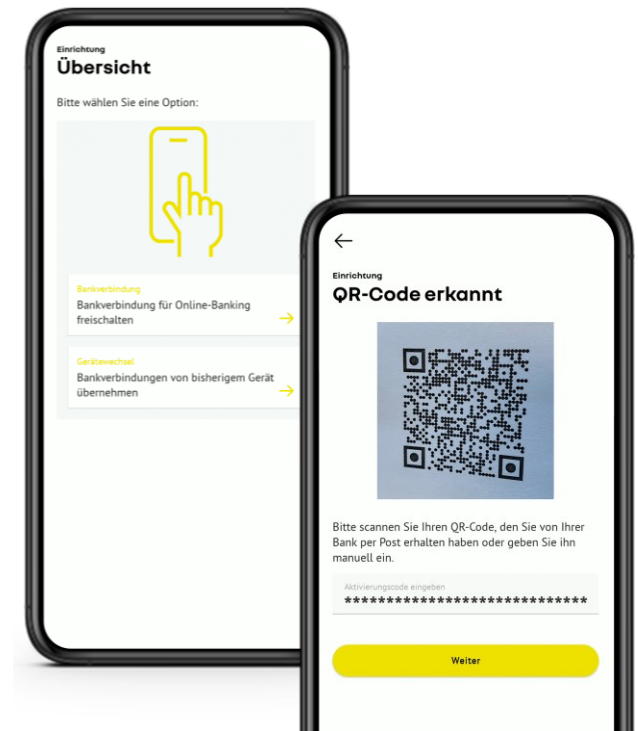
Einrichtung
Übersicht

Bitte wählen Sie eine Option:

Bankverbindung
Bankverbindung für Online-Banking freischalten

Gerätewechsel
Bankverbindungen von bisherigem Gerät übernehmen

Einrichtung
QR-Code erkannt

Bitte scannen Sie Ihren QR-Code, den Sie von Ihrer Bank per Post erhalten haben oder geben Sie ihn manuell ein.

Aktivierungscode eingeben
******************************

Weiter